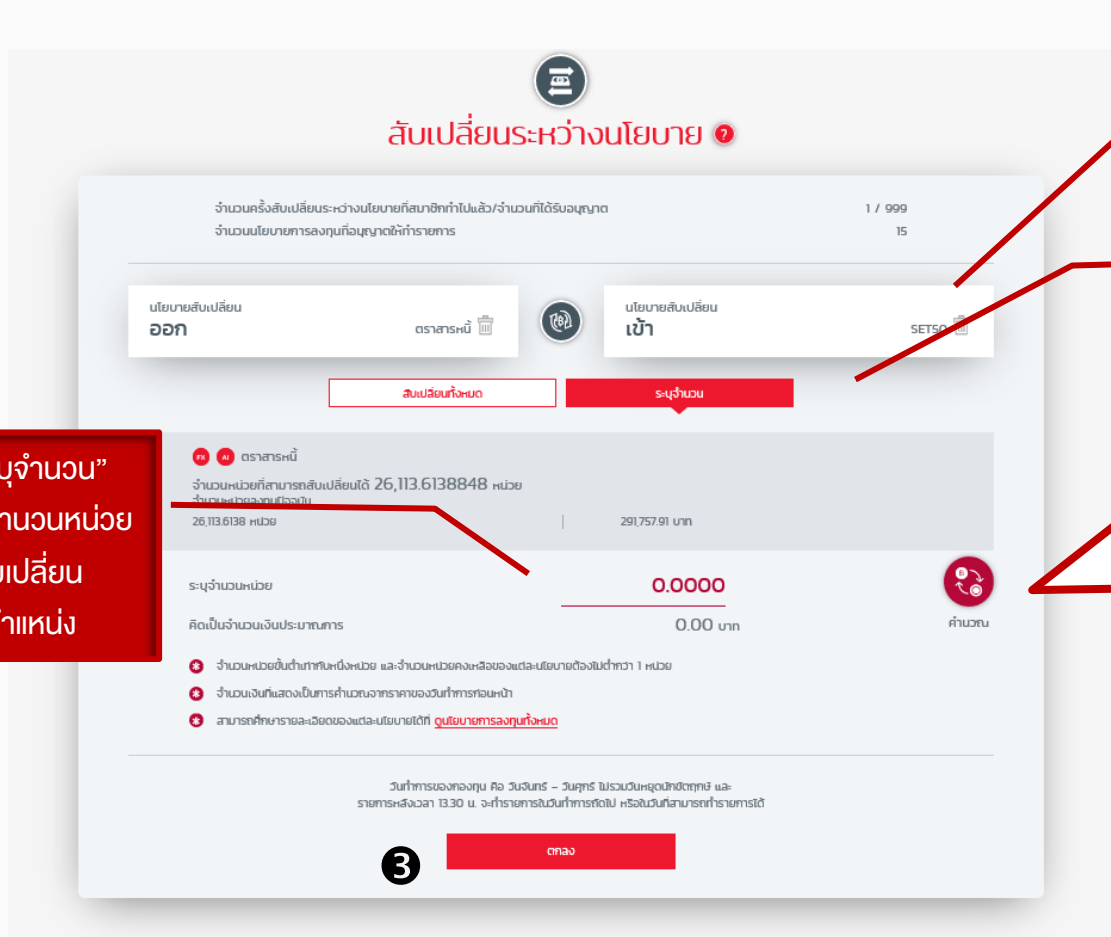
สับเปลี่ยนระหว่างนโยบาย

จำนวนครั้งสับเปลี่ยนระหว่างนโยบายที่สมาชิกทำไปแล้ว/จำนวนที่ได้รับอนุญาต 1 / 999
จำนวนนโยบายการลงทุนที่อนุญาตให้ทำรายการ 15

นโยบายสับเปลี่ยน
ออก
ตราสารหนี้

นโยบายสับเปลี่ยน
เข้า
SET50

สับเปลี่ยนทั้งหมด
ระบุจำนวน

ุจำนวน”
านวนหน่วย
เปลี่ยน
าแหน่ง

FX AI ตราสารหนี้
จำนวนหน่วยที่สามารถสับเปลี่ยนได้ 26,113.6138848 หน่วย
จำนวนหน่วยลงทุนปัจจุบัน
26,113.6138 หน่วย
291,757.91 บาท

ระบุจำนวนหน่วย 0.0000
คิดเป็นจำนวนเงินประมาณการ 0.00 บาท
คำนวณ

จำนวนหน่วยขั้นต่ำเท่ากับหนึ่งหน่วย และจำนวนหน่วยคงเหลือของแต่ละนโยบายต้องไม่ต่ำกว่า 1 หน่วย
จำนวนเงินที่แสดงเป็นการคำนวณจากราคาของวันทำการก่อนหน้า
สามารถศึกษารายละเอียดของแต่ละนโยบายได้ที่ ดูนโยบายการลงทุนทั้งหมด

วันทำการของกองทุน คือ วันจันทร์ – วันศุกร์ ไม่รวมวันหยุดนักขัตฤกษ์ และ
รายการหลังเวลา 13.30 น. จะทำรายการในวันทำการถัดไป หรือในวันที่สามารถทำรายการได้

3
ตกลง